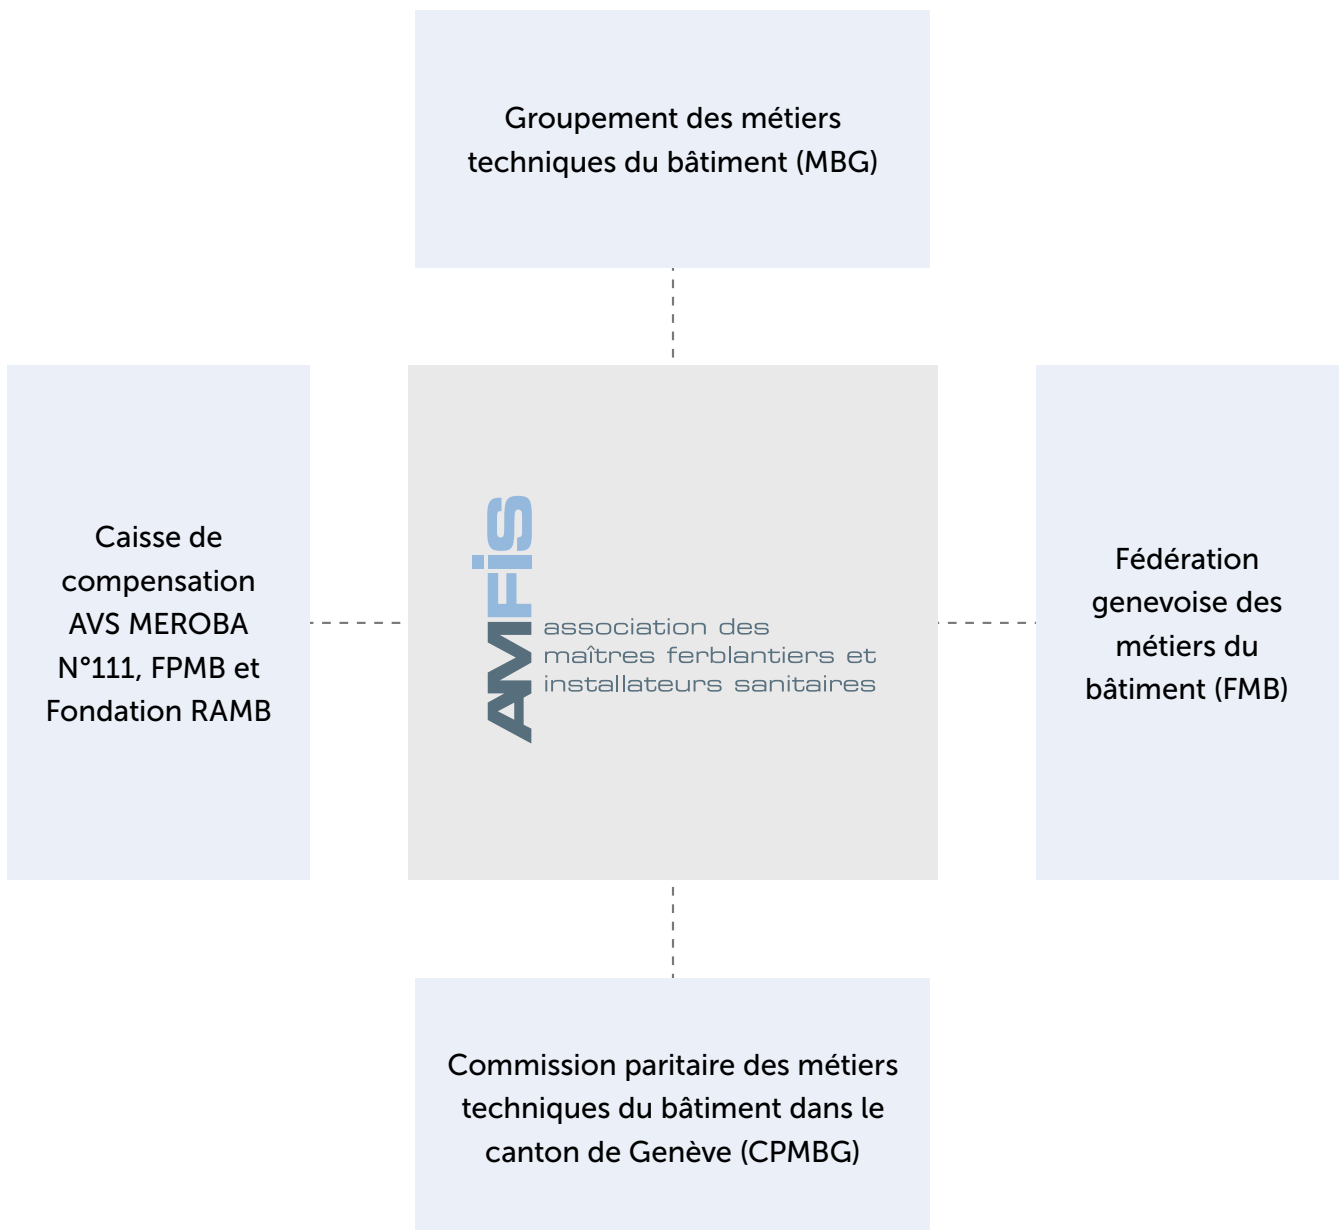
Groupement des métiers techniques du bâtiment (MBG)

Caisse de compensation AVS MEROBA N°111, FPMB et Fondation RAMB

AMFIS

association des maîtres ferblantiers et installateurs sanitaires

Fédération genevoise des métiers du bâtiment (FMB)

Commission paritaire des métiers techniques du bâtiment dans le canton de Genève (CPMBG)